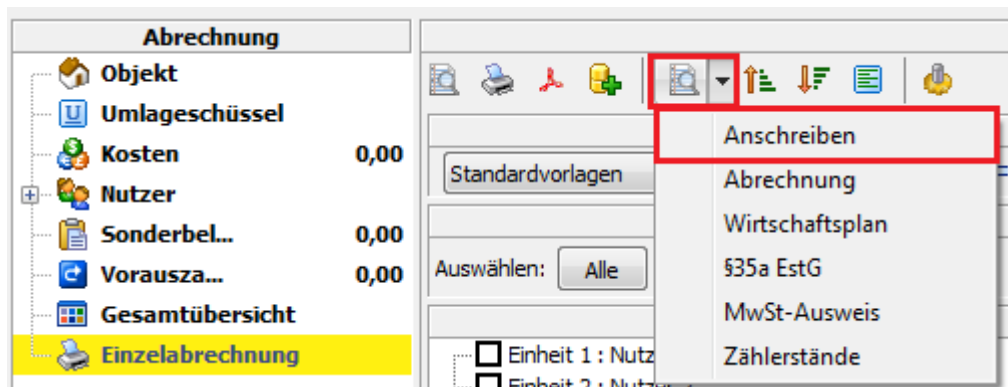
Abrechnung

Objekt

Umlageschüssel

Kosten 0,00

Nutzer

Sonderbel... 0,00

Vorausza... 0,00

Gesamtübersicht

Einzelabrechnung

Standardvorlagen

Auswählen: Alle

Einheit 1 : Nutz

Einheit 2 : Nutz

Anschreiben

Abrechnung

Wirtschaftsplan

§35a EstG

MwSt-Ausweis

Zählerstände